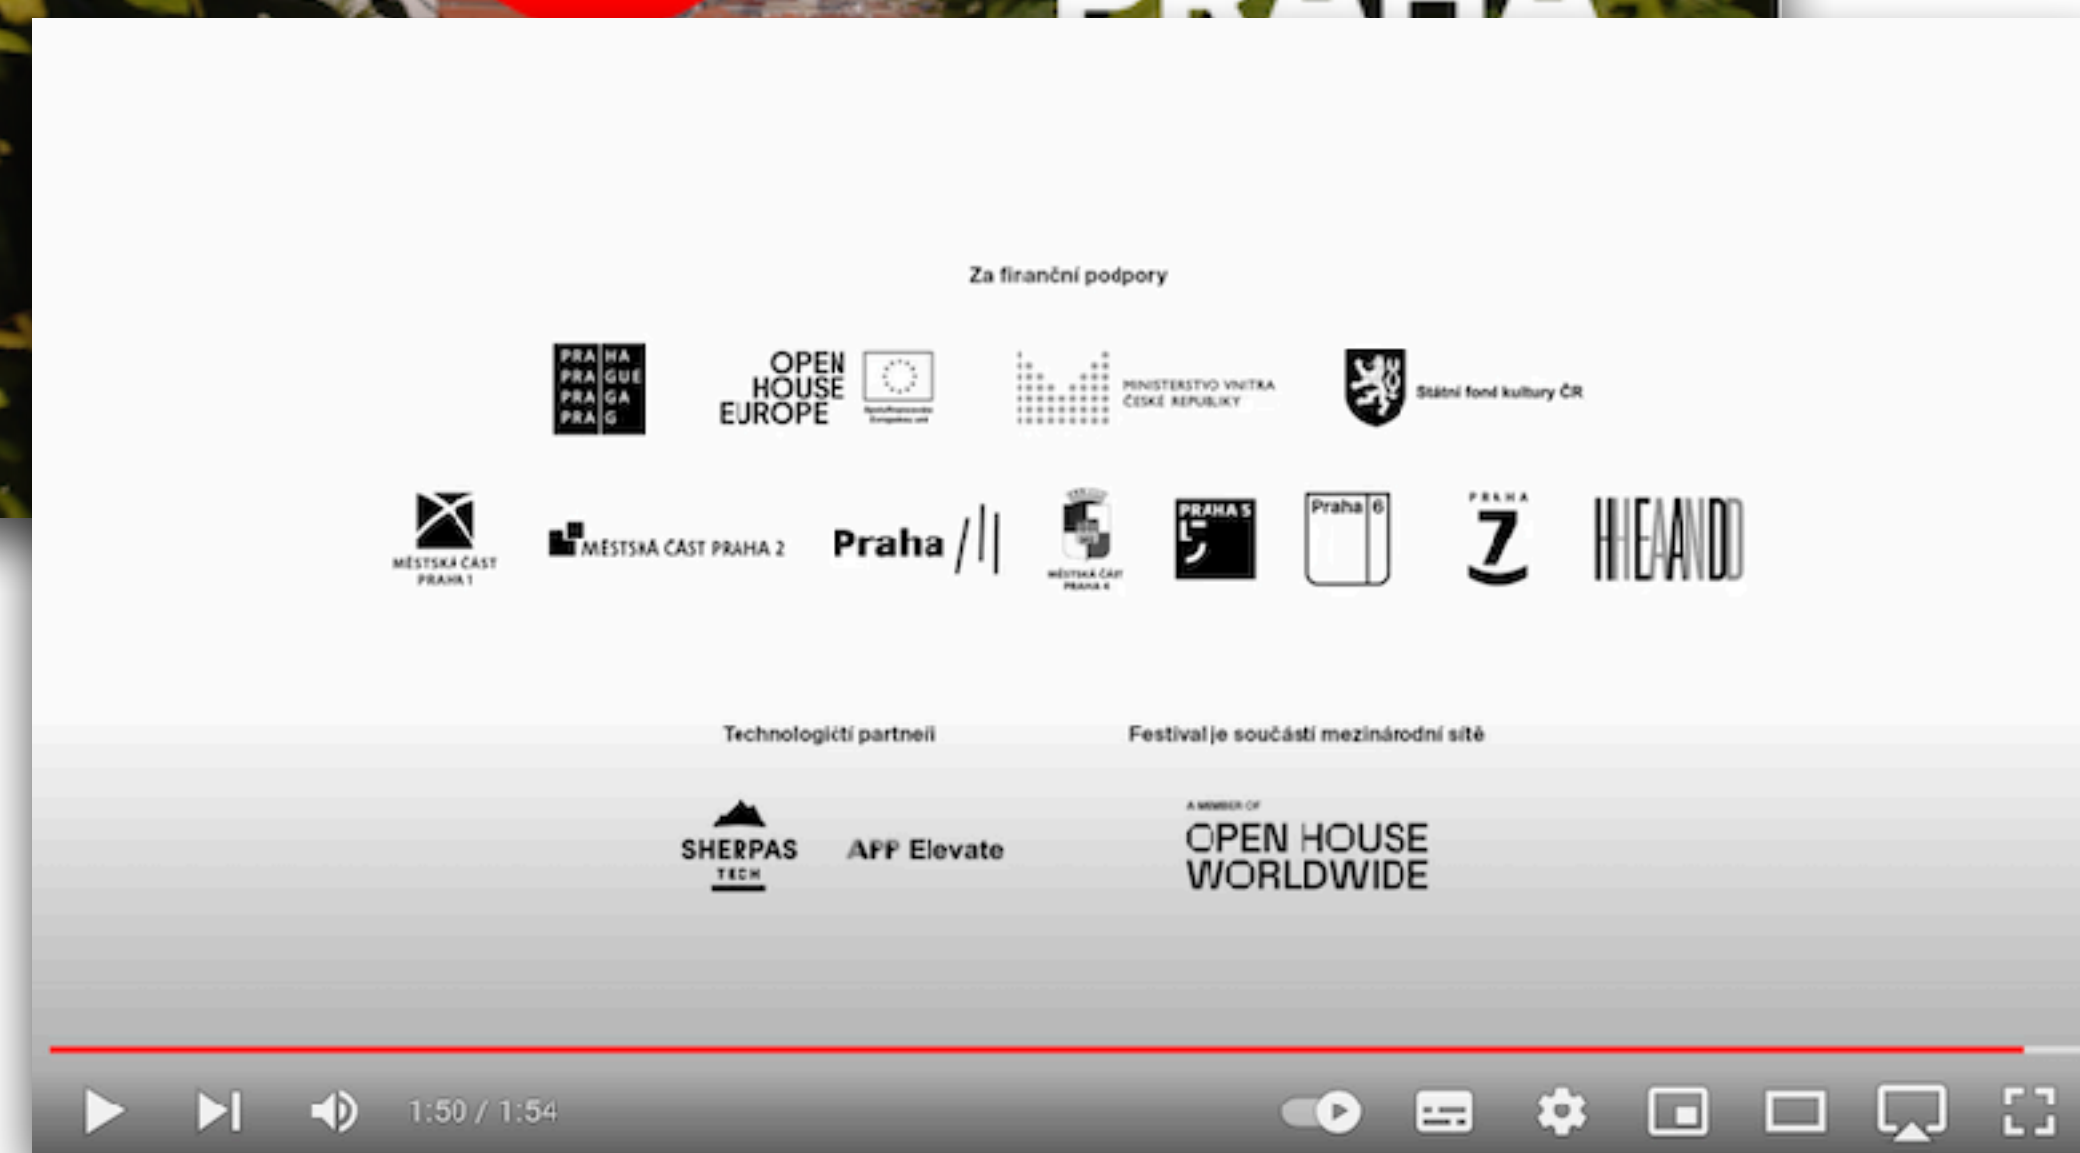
Za finanční podpory

PRA HA
PRA GUE
PRA GA
PRA G

OPEN
HOUSE
EUROPE

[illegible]

MINISTERSTVO VNITRA
ČESKÉ REPUBLIKY

Státní fond kultury ČR

MĚSTSKÁ ČÁST
PRAHA 1

MĚSTSKÁ ČÁST PRAHA 2

Praha /||

MĚSTSKÁ ČÁST
PRAHA 4

PRAHA 5

Praha 6

PRAHA
7

HHEAANDD

Technologičtí partneři

Festival je součástí mezinárodní sítě

SHERPAS
TECH

APP Elevate

A MEMBER OF
OPEN HOUSE
WORLDWIDE

1:50 / 1:54